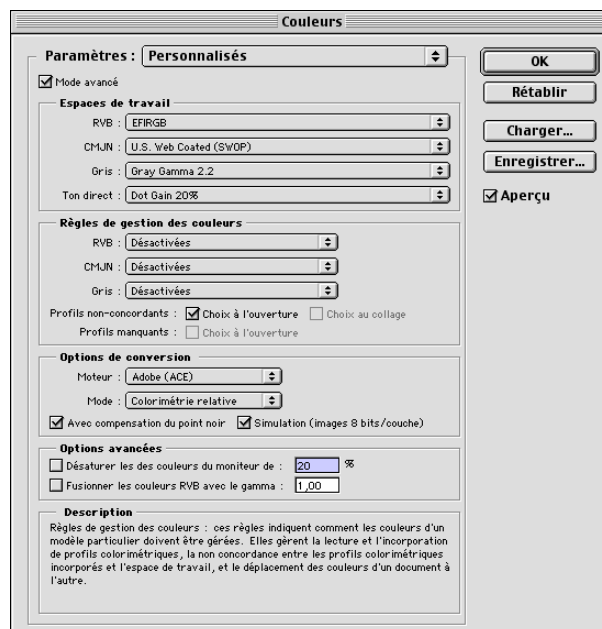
Couleurs

Paramètres : Personnalisés

Mode avancé

Espaces de travail

RVB : EFIRGB

CMJN : U.S. Web Coated (SWOP)

Gris : Gray Gamma 2.2

Ton direct : Dot Gain 20%

Règles de gestion des couleurs

RVB : Désactivées

CMJN : Désactivées

Gris : Désactivées

Profils non-concordants : Choix à l'ouverture Choix au collage

Profils manquants : Choix à l'ouverture

Options de conversion

Moteur : Adobe (ACE)

Mode : Colorimétrie relative

Avec compensation du point noir Simulation (images 8 bits/couche)

Options avancées

Désaturer les des couleurs du moniteur de : 20 %

Fusionner les couleurs RVB avec le gamma : 1,00

Description

Règles de gestion des couleurs : ces règles indiquent comment les couleurs d'un modèle particulier doivent être gérées. Elles gèrent la lecture et l'incorporation de profils colorimétriques, la non concordance entre les profils colorimétriques incorporés et l'espace de travail, et le déplacement des couleurs d'un document à l'autre.

OK

Rétablir

Charger...

Enregistrer...

Aperçu